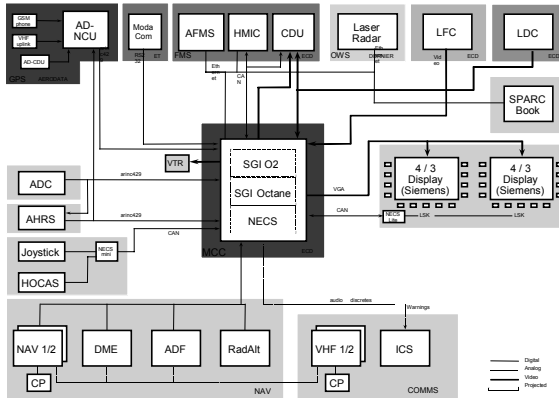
GSM phone
VHF uplink
AD-CDU
AD-NCU
GPS ADS/DATA
Moda Com
RS 232
ET
AFMS
HMIC
CDU
FMS
Eth et
CA N
ECD
Laser Radar
Eth
OWS
DMS/NER
LFC
Vid eo
ECD
LDC
ECD
SPARC Book
VTR
SGI O2
SGI Octane
NECS
MCC
ECD
ADC
arinc429
AHRS
arinc429
Joystick
NECS mini
CAN
HOCAS
VGA
CAN
4 / 3 Display (Siemens)
4 / 3 Display (Siemens)
NECS Lite
LSK
LSK
audio
discretes
Warnings
NAV 1/2
DME
ADF
RadAlt
CP
NAV
VHF 1/2
ICS
CP
COMMS
Digital
Analog
Video
Projected